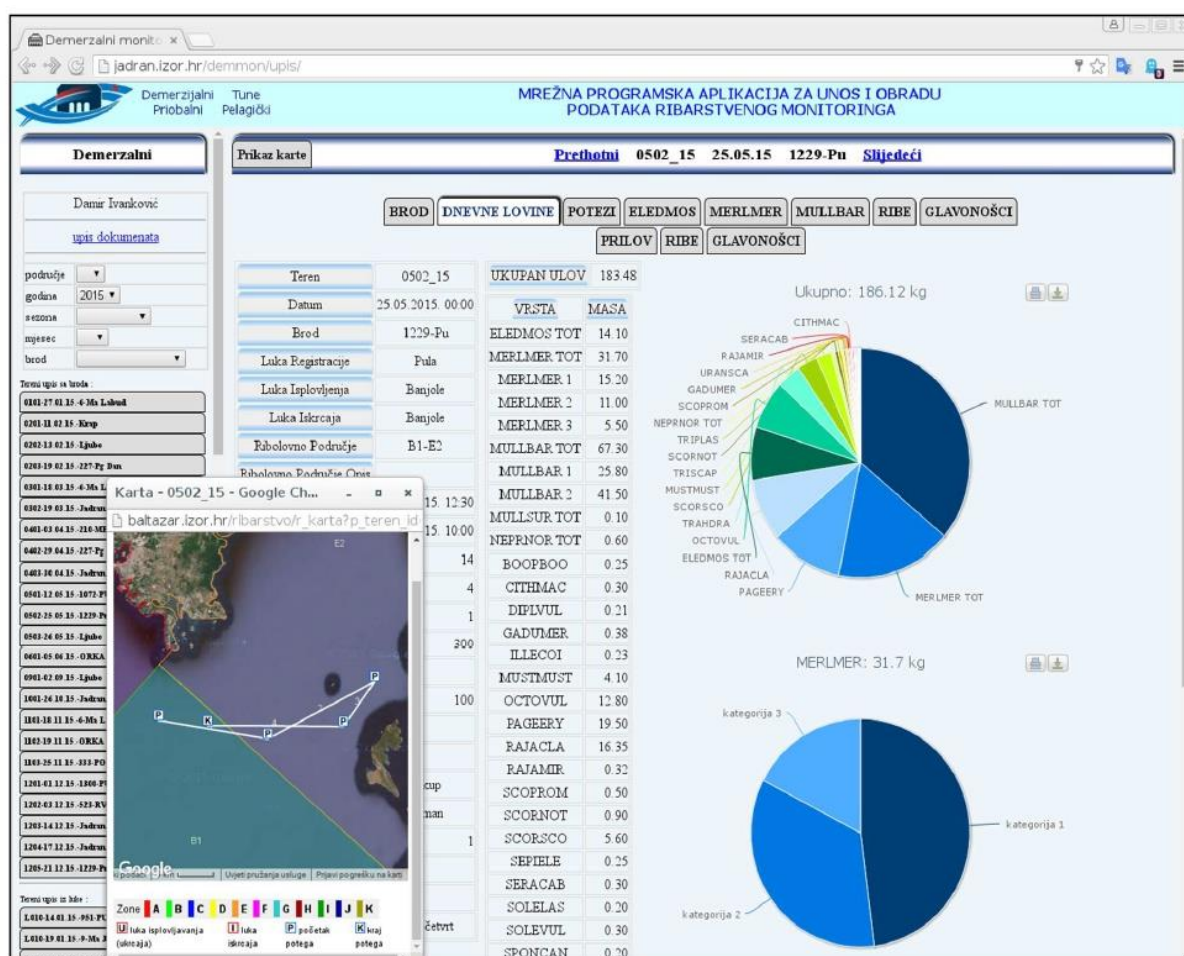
Demerzalni monit ×

jadran.izor.hr/demmon/upis/

Demerzijalni Priobalni Tune Pelagički

MREŽNA PROGRAMSKA APLIKACIJA ZA UNOS I OBRADU PODATAKA RIBARSTVENOG MONITORINGA

Demerzalni

Prikaz karte

Prethotni 0502_15 25.05.15 1229-Pu Slijedeći

Damir Ivanković

upis dokumenata

područje
godina 2015
sezona
mjesec
brod

Tereni upis sa broda :
0101-27.01.15.-6-Ma Labud
0201-11.02.15.-Krsp
0202-13.02.15.-Ljubo
0203-19.02.15.-227-Pg Dun
0301-18.03.15.-6-Ma L
0302-19.03.15.-Jadran
0401-03.04.15.-210-MI
0402-29.04.15.-227-Pg
0403-30.04.15.-Jadran
0501-12.05.15.-1072-P
0502-25.05.15.-1229-Pu
0503-26.05.15.-Ljubo
0601-05.06.15.-ORKA
0901-02.09.15.-Ljubo
1001-26.10.15.-Jadran
1101-18.11.15.-6-Ma L
1102-19.11.15.-ORKA
1103-25.11.15.-333-PO
1201-01.12.15.-1800-P
1202-03.12.15.-523-RV
1203-14.12.15.-Jadran
1204-17.12.15.-Jadran
1205-21.12.15.-1229-Pu

Tereni upis iz luke :
L010-14.01.15.-951-PU
L010-19.01.15.-9-Ma

BROD | DNEVNE LOVINE | POTEZI | ELEDMOS | MERLMER | MULLBAR | RIBE | GLAVONOŠCI
PRILOV | RIBE | GLAVONOŠCI

| Teren | 0502_15 |
|---|---|
| Datum | 25.05.2015. 00:00 |
| Brod | 1229-Pu |
| Luka Registracije | Pula |
| Luka Isplovljenja | Banjole |
| Luka Iskrcaja | Banjole |
| Ribolovno Područje | B1-E2 |
| Ribolovno Područje Opis | |
| | 15. 12:30 |
| | 15. 10:00 |
| | 14 |
| | 4 |
| | 1 |
| | 300 |
| | 100 |
| | cup |
| | man |
| | 1 |
| | četvrt |

| UKUPAN ULOV | 183.48 |
|---|---|
| VRSTA | MASA |
| ELEDMOS TOT | 14.10 |
| MERLMER TOT | 31.70 |
| MERLMER 1 | 15.20 |
| MERLMER 2 | 11.00 |
| MERLMER 3 | 5.50 |
| MULLBAR TOT | 67.30 |
| MULLBAR 1 | 25.80 |
| MULLBAR 2 | 41.50 |
| MULLSUR TOT | 0.10 |
| NEPRNOR TOT | 0.60 |
| BOOPBOO | 0.25 |
| CITHMAC | 0.30 |
| DIPLVUL | 0.21 |
| GADUMER | 0.38 |
| ILLECOI | 0.23 |
| MUSTMUST | 4.10 |
| OCTOVUL | 12.80 |
| PAGEERY | 19.50 |
| RAJACLA | 16.35 |
| RAJAMIR | 0.32 |
| SCOPROM | 0.50 |
| SCORNOT | 0.90 |
| SCORSCO | 5.60 |
| SEPIELE | 0.25 |
| SERACAB | 0.30 |
| SOLELAS | 0.20 |
| SOLEVUL | 0.30 |
| SPONCAN | 0.20 |

Karta - 0502_15 - Google Ch...
baltazar.izor.hr/ribarstvo/r_karta?p_teren_id
E2
B1
Google
Uvjeti pružanja usluge | Prijavi pogrešku na karti
Zone A B C D E F G H I J K
U luka isplovljavanja (ukrcaja) I luka iskrcaja P početak potega K kraj potega

Ukupno: 186.12 kg
CITHMAC SERACAB RAJAMIR URANSCA GADUMER SCOPROM NEPRNOR TOT TRIPLAS SCORNOT TRISCAP MUSTMUST SCORSCO TRAHDRA OCTOVUL ELEDMOS TOT RAJACLA PAGEERY MULLBAR TOT MERLMER TOT

MERLMER: 31.7 kg
kategorija 3 kategorija 1 kategorija 2